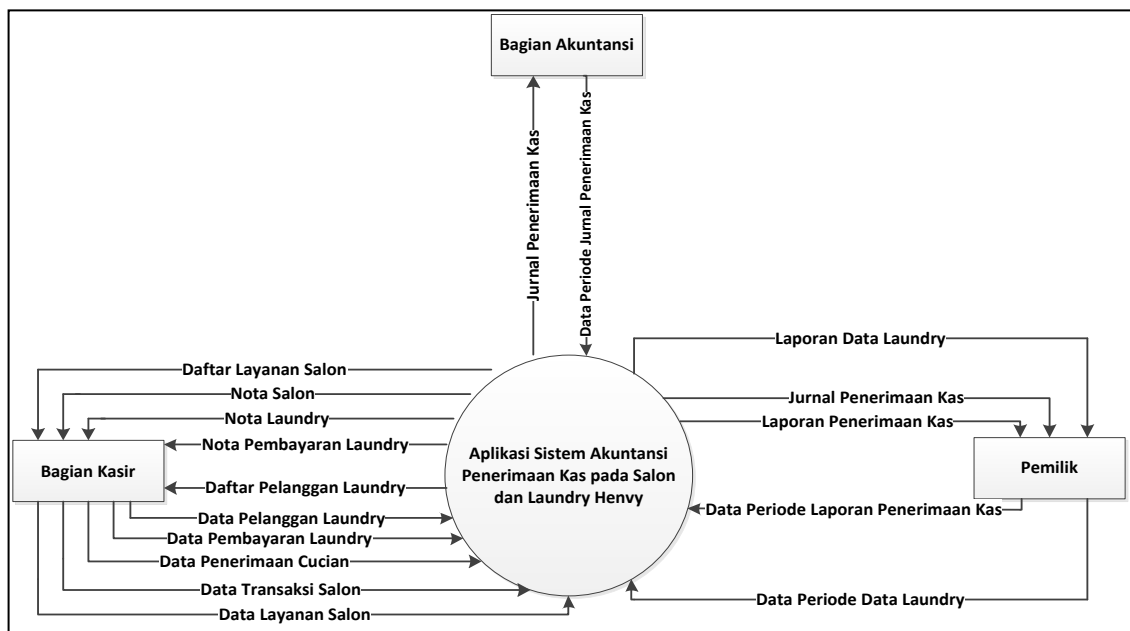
Bagian Akuntansi

Jurnal Penerimaan Kas

Data Periode Jurnal Penerimaan Kas

Laporan Data Laundry

Daftar Layanan Salon

Nota Salon

Jurnal Penerimaan Kas

Nota Laundry

Laporan Penerimaan Kas

Nota Pembayaran Laundry

Aplikasi Sistem Akuntansi Penerimaan Kas pada Salon dan Laundry Henvy

Bagian Kasir

Pemilik

Daftar Pelanggan Laundry

Data Periode Laporan Penerimaan Kas

Data Pelanggan Laundry

Data Pembayaran Laundry

Data Penerimaan Cucian

Data Transaksi Salon

Data Periode Data Laundry

Data Layanan Salon